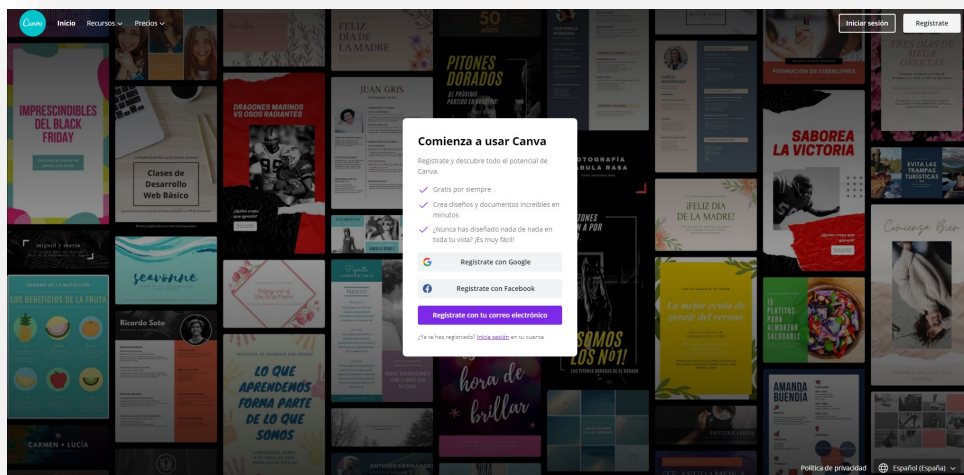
Canva Inicio Recursos Precios

Iniciar sesión Regístrate

Comienza a usar Canva

Regístrate y descubre todo el potencial de Canva.

Gratis por siempre

Crea diseños y documentos increíbles en minutos

¿Nunca has diseñado nada de nada en toda tu vida? ¡Es muy fácil!

Regístrate con Google

Regístrate con Facebook

Regístrate con tu correo electrónico

¿Ya te has registrado? Inicia sesión en tu cuenta

IMPRESCINDIBLES DEL BLACK FRIDAY

Clases de Desarrollo Web Básico

DRAGONES MARINOS VS OSOS RADIANTES

FELIZ DÍA DE LA MADRE

JUAN GRIS

PITONES DORADOS

SABOREA LA VICTORIA

¡FELIZ DÍA DE LA MADRE!

LOS BENEFICIOS DE LA FRUTA

seavonne

Ricardo Soto

LO QUE APRENDEMOS FORMA PARTE DE LO QUE SOMOS

SOMOS LOS Nº1!

hora de brillar

La mejor venta de garaje del verano

15 PLATITOS PARA ALMORZAR SALUDABLE

AMANDA BUENDIA

EVITA LAS TRAMPAS TURÍSTICAS

Comienza Bien

PROMOCIÓN DE CIBERLUNES

CARMEN + LUCÍA

Política de privacidad Español (España)